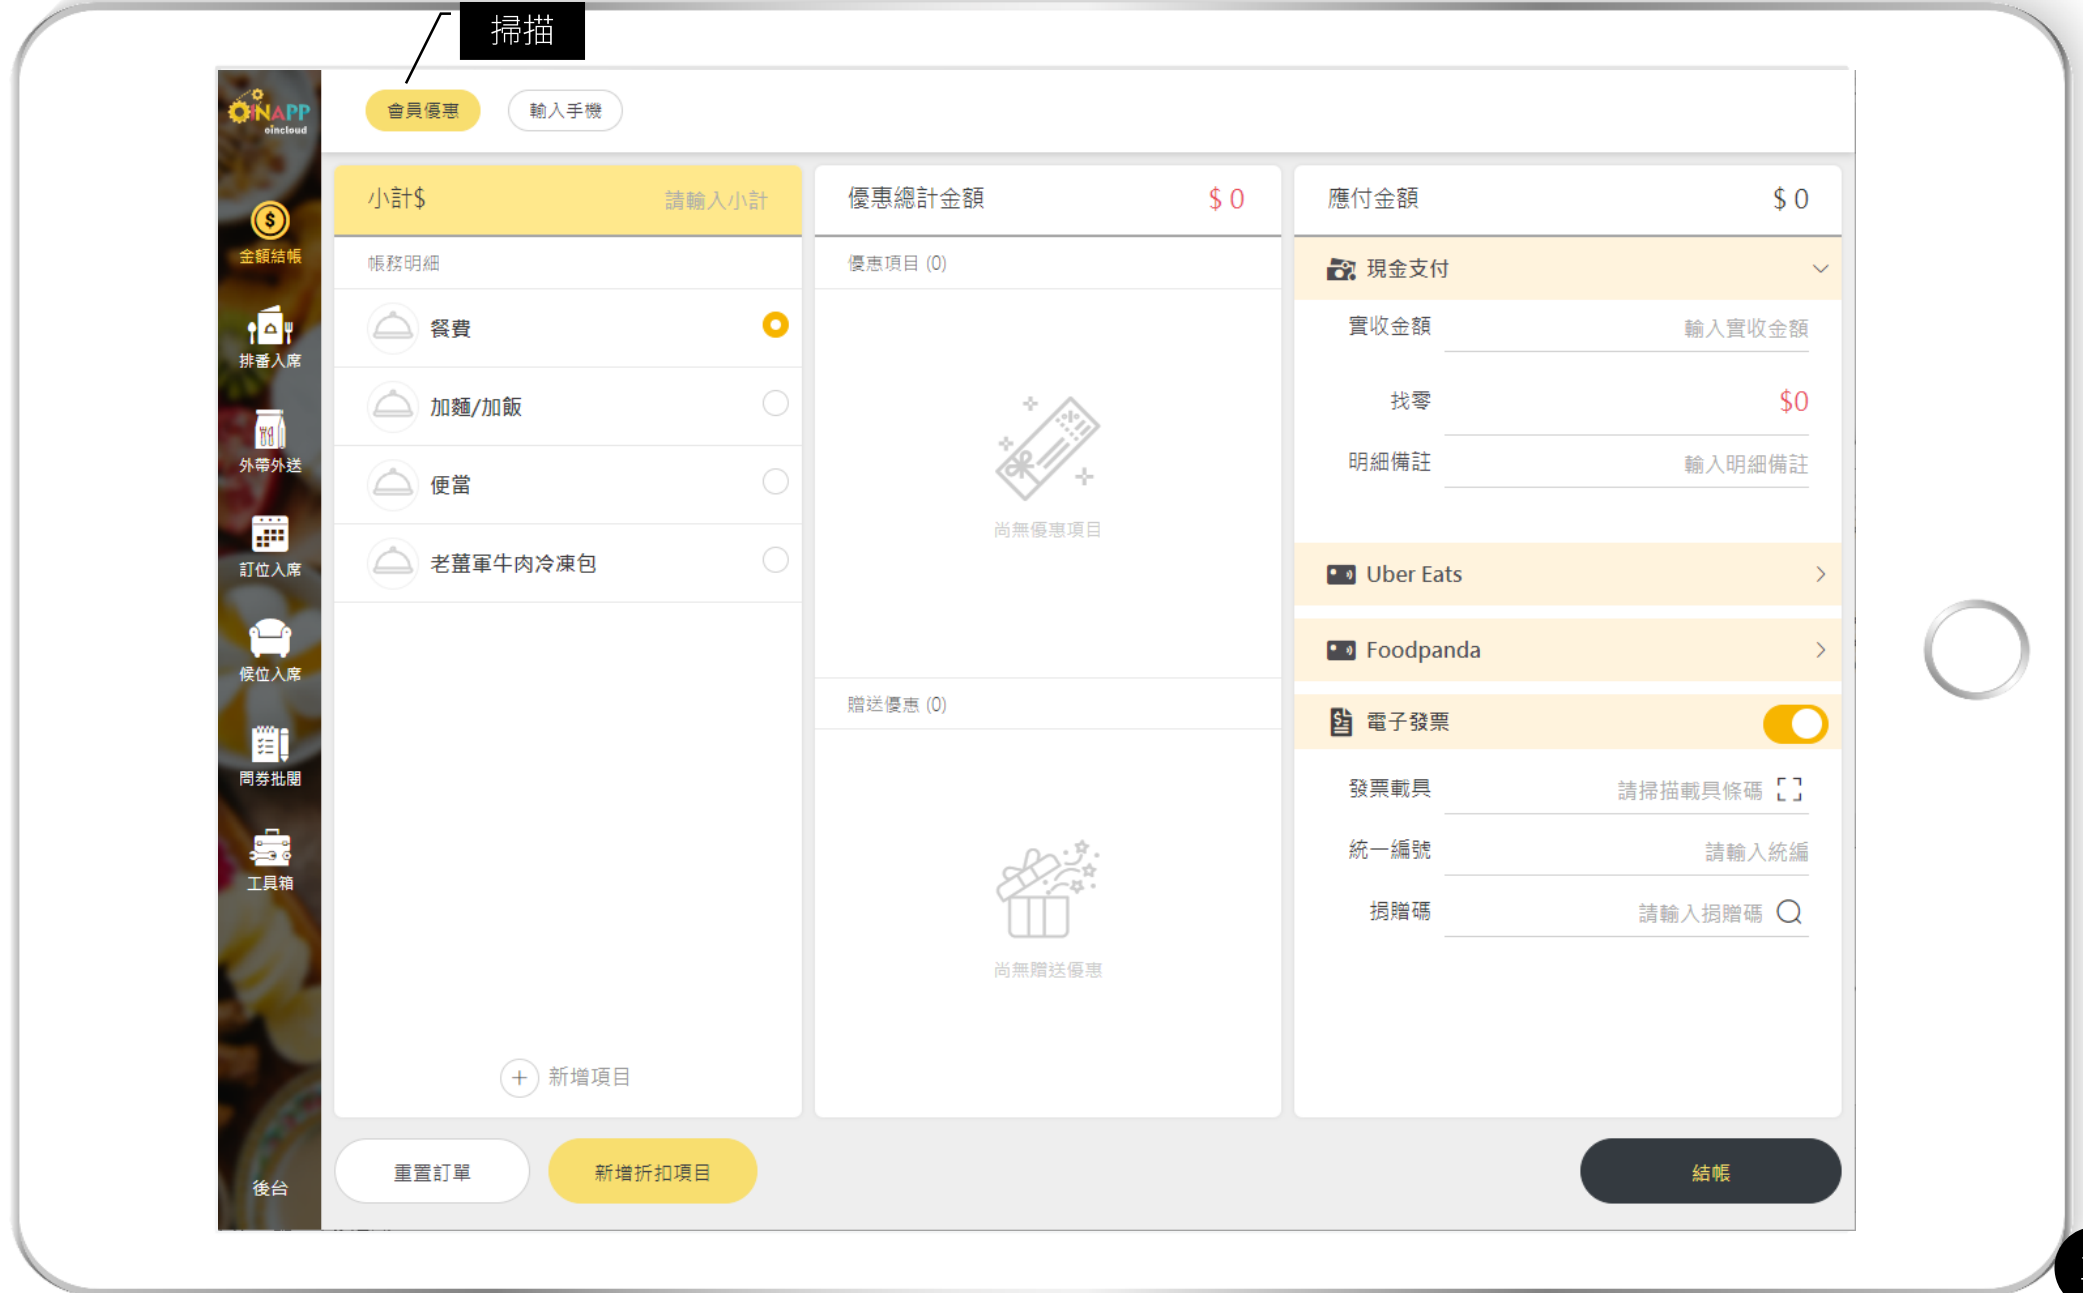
掃描

OINAPP oincloud

會員優惠 輸入手機

金額結帳
排番入席
外帶外送
訂位入席
候位入席
周劵批閱
工具箱
後台

小計$ 請輸入小計
帳務明細
餐費
加麵/加飯
便當
老薑軍牛肉冷凍包
新增項目

優惠總計金額 $ 0
優惠項目 (0)
尚無優惠項目
贈送優惠 (0)
尚無贈送優惠

應付金額 $ 0
現金支付
實收金額 輸入實收金額
找零 $0
明細備註 輸入明細備註
Uber Eats
Foodpanda
電子發票
發票載具 請掃描載具條碼
統一編號 請輸入統編
捐贈碼 請輸入捐贈碼

重置訂單
新增折扣項目
結帳